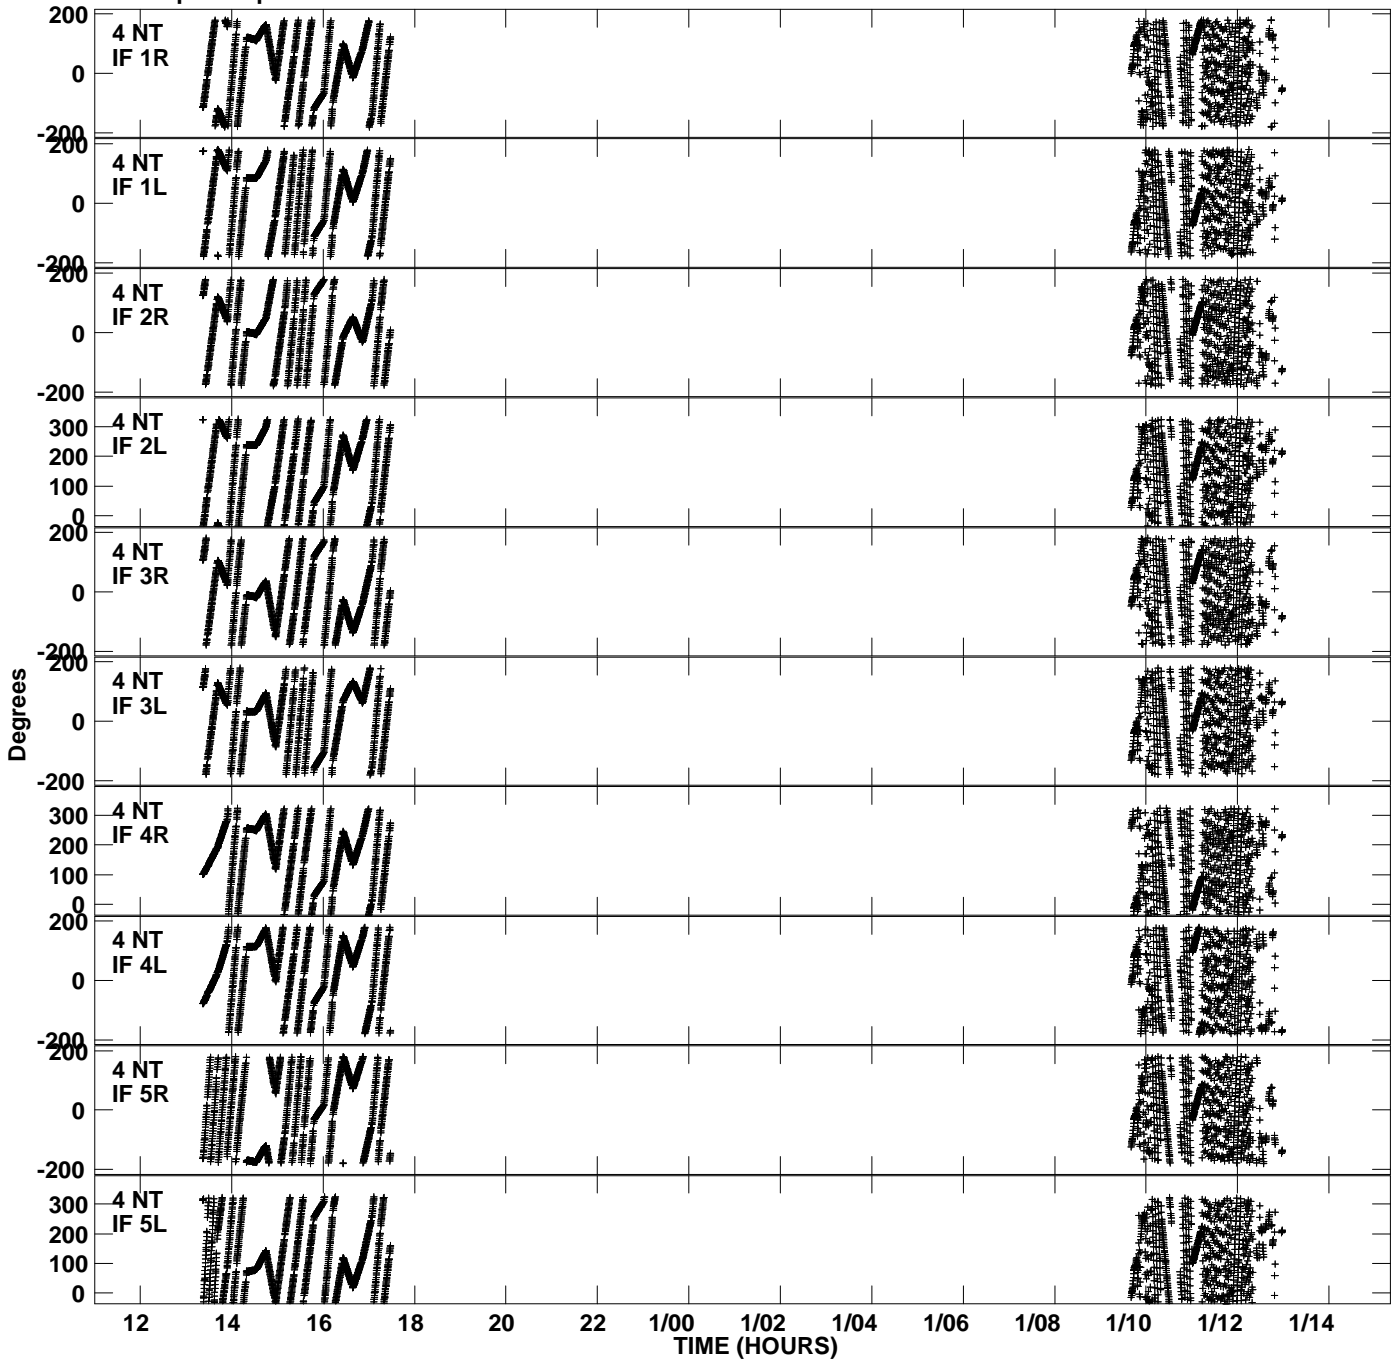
200
4 NT
IF 1R
0
-200
200
4 NT
IF 1L
0
-200
200
4 NT
IF 2R
0
-200
4 NT
IF 2L
300
200
100
0
200
4 NT
IF 3R
0
-200
200
4 NT
IF 3L
0
-200
4 NT
IF 4R
300
200
100
0
200
4 NT
IF 4L
0
-200
200
4 NT
IF 5R
0
-200
4 NT
IF 5L
300
200
100
0

Degrees

12 14 16 18 20 22 1/00 1/02 1/04 1/06 1/08 1/10 1/12 1/14
TIME (HOURS)